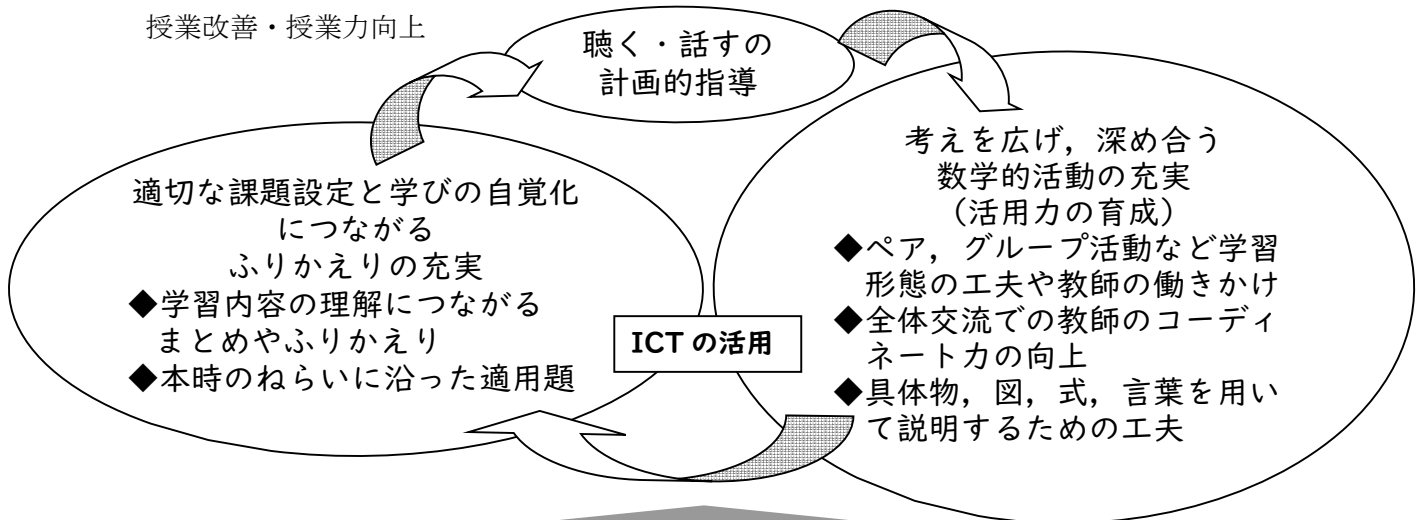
授業改善・授業力向上

聴く・話すの
計画的指導

考えを広げ，深め合う
数学的活動の充実
（活用力の育成）
◆ペア，グループ活動など学習形態の工夫や教師の働きかけ
◆全体交流での教師のコーディネート力の向上
◆具体物，図，式，言葉を用いて説明するための工夫

適切な課題設定と学びの自覚化
につながる
ふりかえりの充実
◆学習内容の理解につながるまとめやふりかえり
◆本時のねらいに沿った適用題

ICT の活用